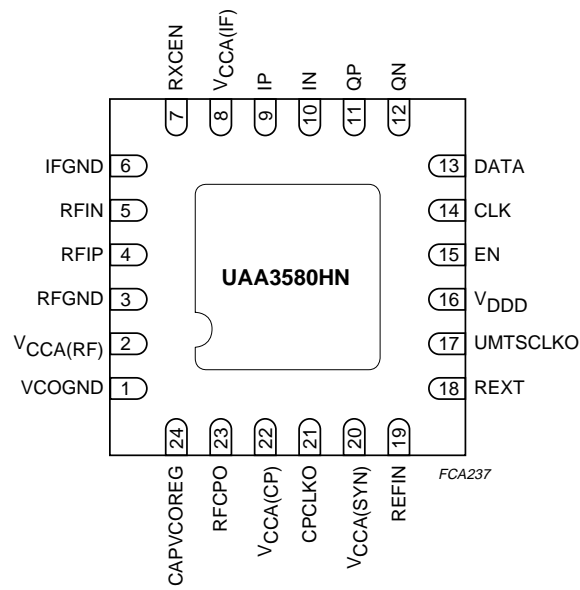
RXCEN
$V_{CCA(IF)}$
IP
IN
QP
QN
7
8
9
10
11
12

IFGND 6
RFIN 5
RFIP 4
RFGND 3
$V_{CCA(RF)}$ 2
VCOGND 1

13 DATA
14 CLK
15 EN
16 $V_{DDD}$
17 UMTSCLKO
18 REXT

UAA3580HN

24
23
22
21
20
19
CAPVCOREG
RFCPO
$V_{CCA(CP)}$
CPCLKO
$V_{CCA(SYN)}$
REFIN

FCA237